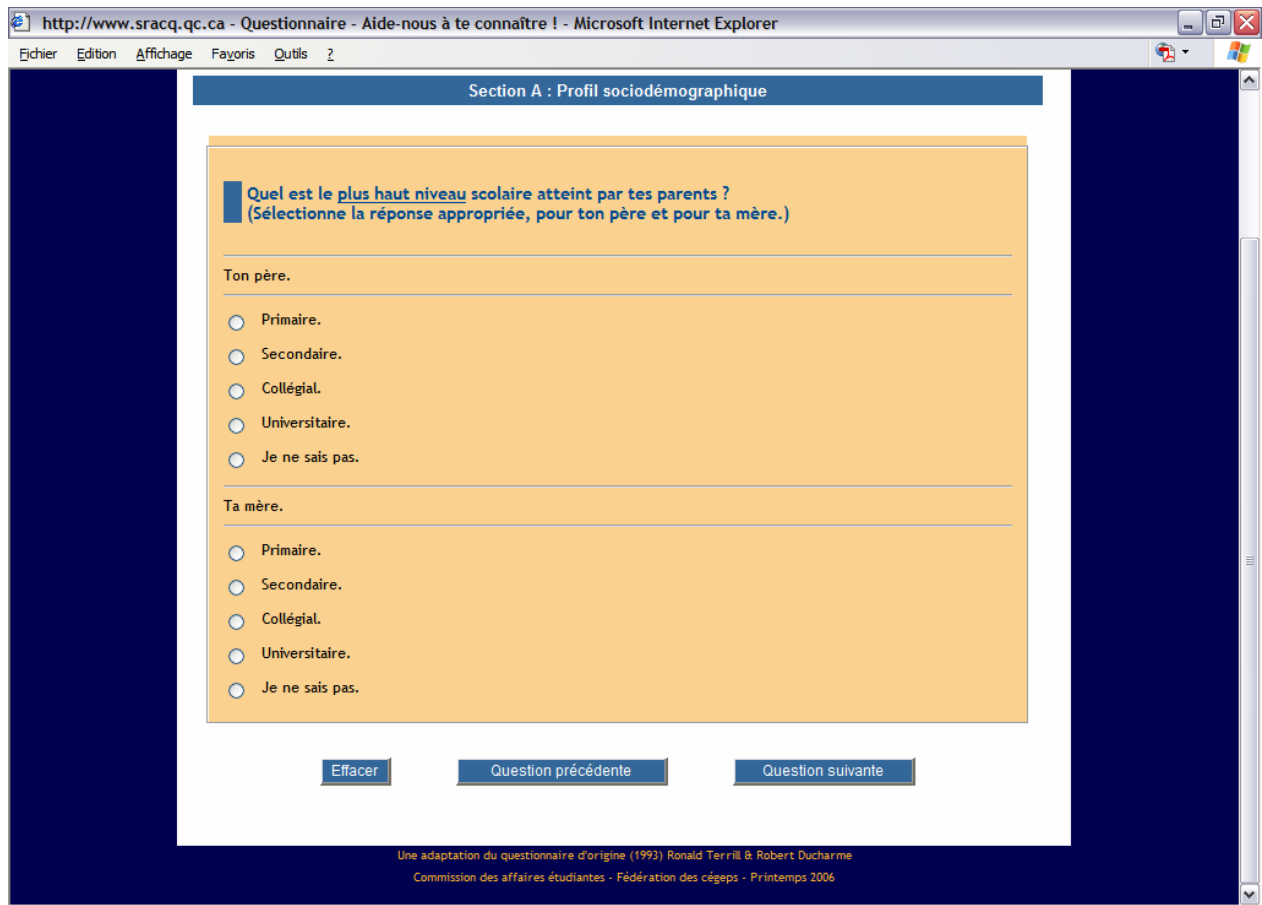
http://www.sracq.qc.ca - Questionnaire - Aide-nous à te connaître ! - Microsoft Internet Explorer

Fichier Edition Affichage Favoris Outils ?

Section A : Profil sociodémographique

Quel est le plus haut niveau scolaire atteint par tes parents ?
(Sélectionne la réponse appropriée, pour ton père et pour ta mère.)

Ton père.

Primaire.
Secondaire.
Collégial.
Universitaire.
Je ne sais pas.

Ta mère.

Primaire.
Secondaire.
Collégial.
Universitaire.
Je ne sais pas.

Effacer
Question précédente
Question suivante

Une adaptation du questionnaire d'origine (1993) Ronald Terrill & Robert Ducharme

Commission des affaires étudiantes - Fédération des cégeps - Printemps 2006